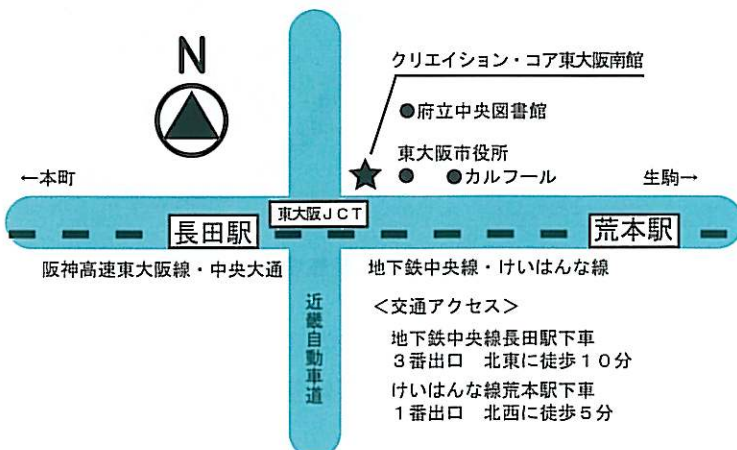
N

クリエイション・コア東大阪南館

●府立中央図書館

東大阪市役所

●　●カルフール

←本町

生駒→

長田駅

東大阪ＪＣＴ

荒本駅

阪神高速東大阪線・中央大通

地下鉄中央線・けいはんな線

近畿自動車道

＜交通アクセス＞

地下鉄中央線長田駅下車
３番出口　北東に徒歩１０分

けいはんな線荒本駅下車
１番出口　北西に徒歩５分